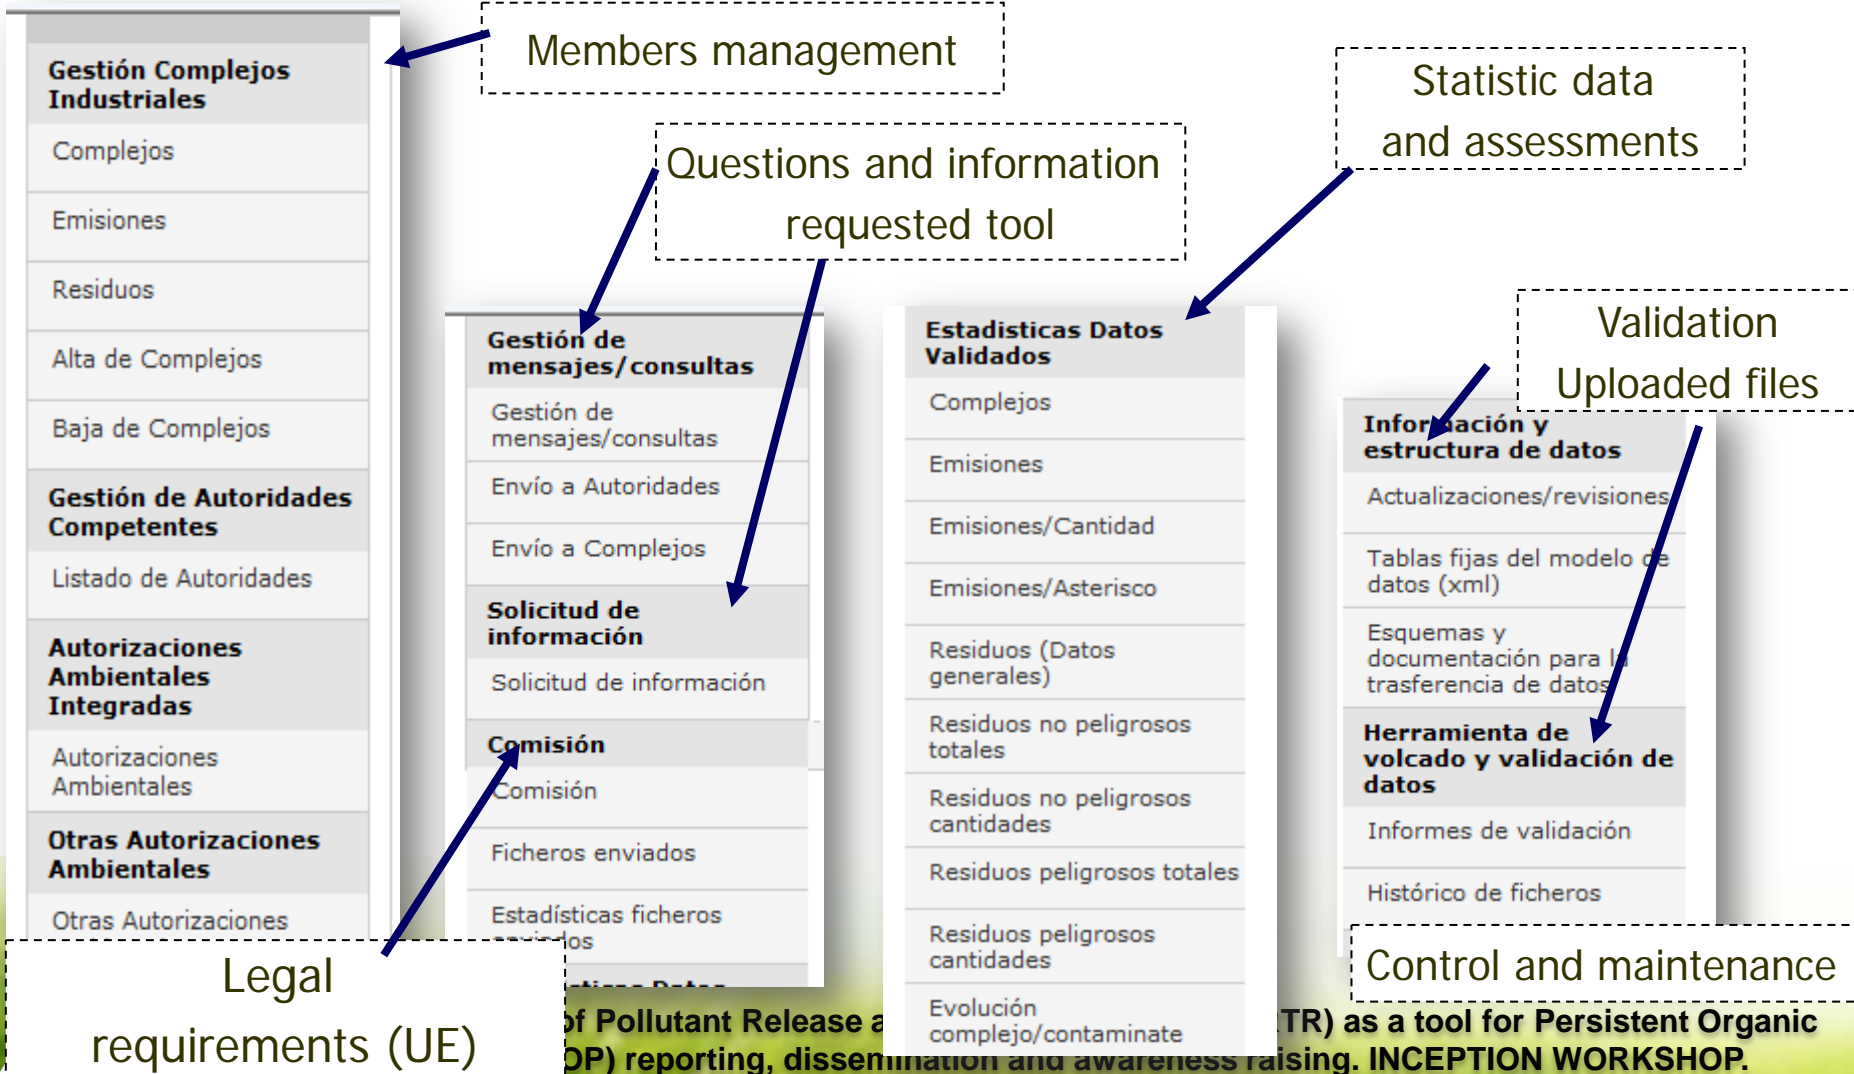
Members management

Gestión Complejos Industriales
Complejos
Emisiones
Residuos
Alta de Complejos
Baja de Complejos
Gestión de Autoridades Competentes
Listado de Autoridades
Autorizaciones Ambientales Integradas
Autorizaciones Ambientales
Otras Autorizaciones Ambientales
Otras Autorizaciones

Questions and information requested tool

Gestión de mensajes/consultas
Gestión de mensajes/consultas
Envío a Autoridades
Envío a Complejos
Solicitud de información
Solicitud de información
Comisión
Comisión
Ficheros enviados
Estadísticas ficheros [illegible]os
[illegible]

Statistic data and assessments

Estadisticas Datos Validados
Complejos
Emisiones
Emisiones/Cantidad
Emisiones/Asterisco
Residuos (Datos generales)
Residuos no peligrosos totales
Residuos no peligrosos cantidades
Residuos peligrosos totales
Residuos peligrosos cantidades
Evolución complejo/contaminate

Validation Uploaded files

Información y estructura de datos
Actualizaciones/revisiones
Tablas fijas del modelo de datos (xml)
Esquemas y documentación para la trasferencia de datos
Herramienta de volcado y validación de datos
Informes de validación
Histórico de ficheros

Control and maintenance

Legal requirements (UE)

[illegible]of Pollutant Release a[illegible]TR) as a tool for Persistent Organic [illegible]OP) reporting, dissemination and awareness raising. INCEPTION WORKSHOP.